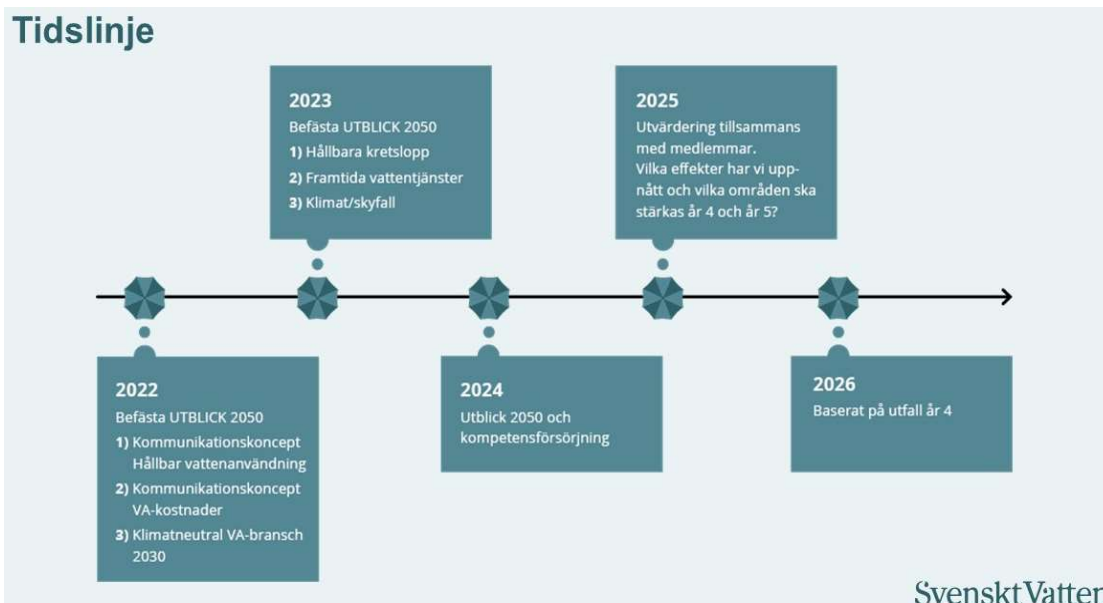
Tidslinje

2023
Befästa UTBLICK 2050
1) Hållbara kretslopp
2) Framtida vattentjänster
3) Klimat/skyfall

2025
Utvärdering tillsammans med medlemmar.
Vilka effekter har vi uppnått och vilka områden ska stärkas år 4 och år 5?

2022
Befästa UTBLICK 2050
1) Kommunikationskoncept Hållbar vattenanvändning
2) Kommunikationskoncept VA-kostnader
3) Klimatneutral VA-bransch 2030

2024
Utblick 2050 och kompetensförsörjning

2026
Baserat på utfall år 4

SvensktVatten